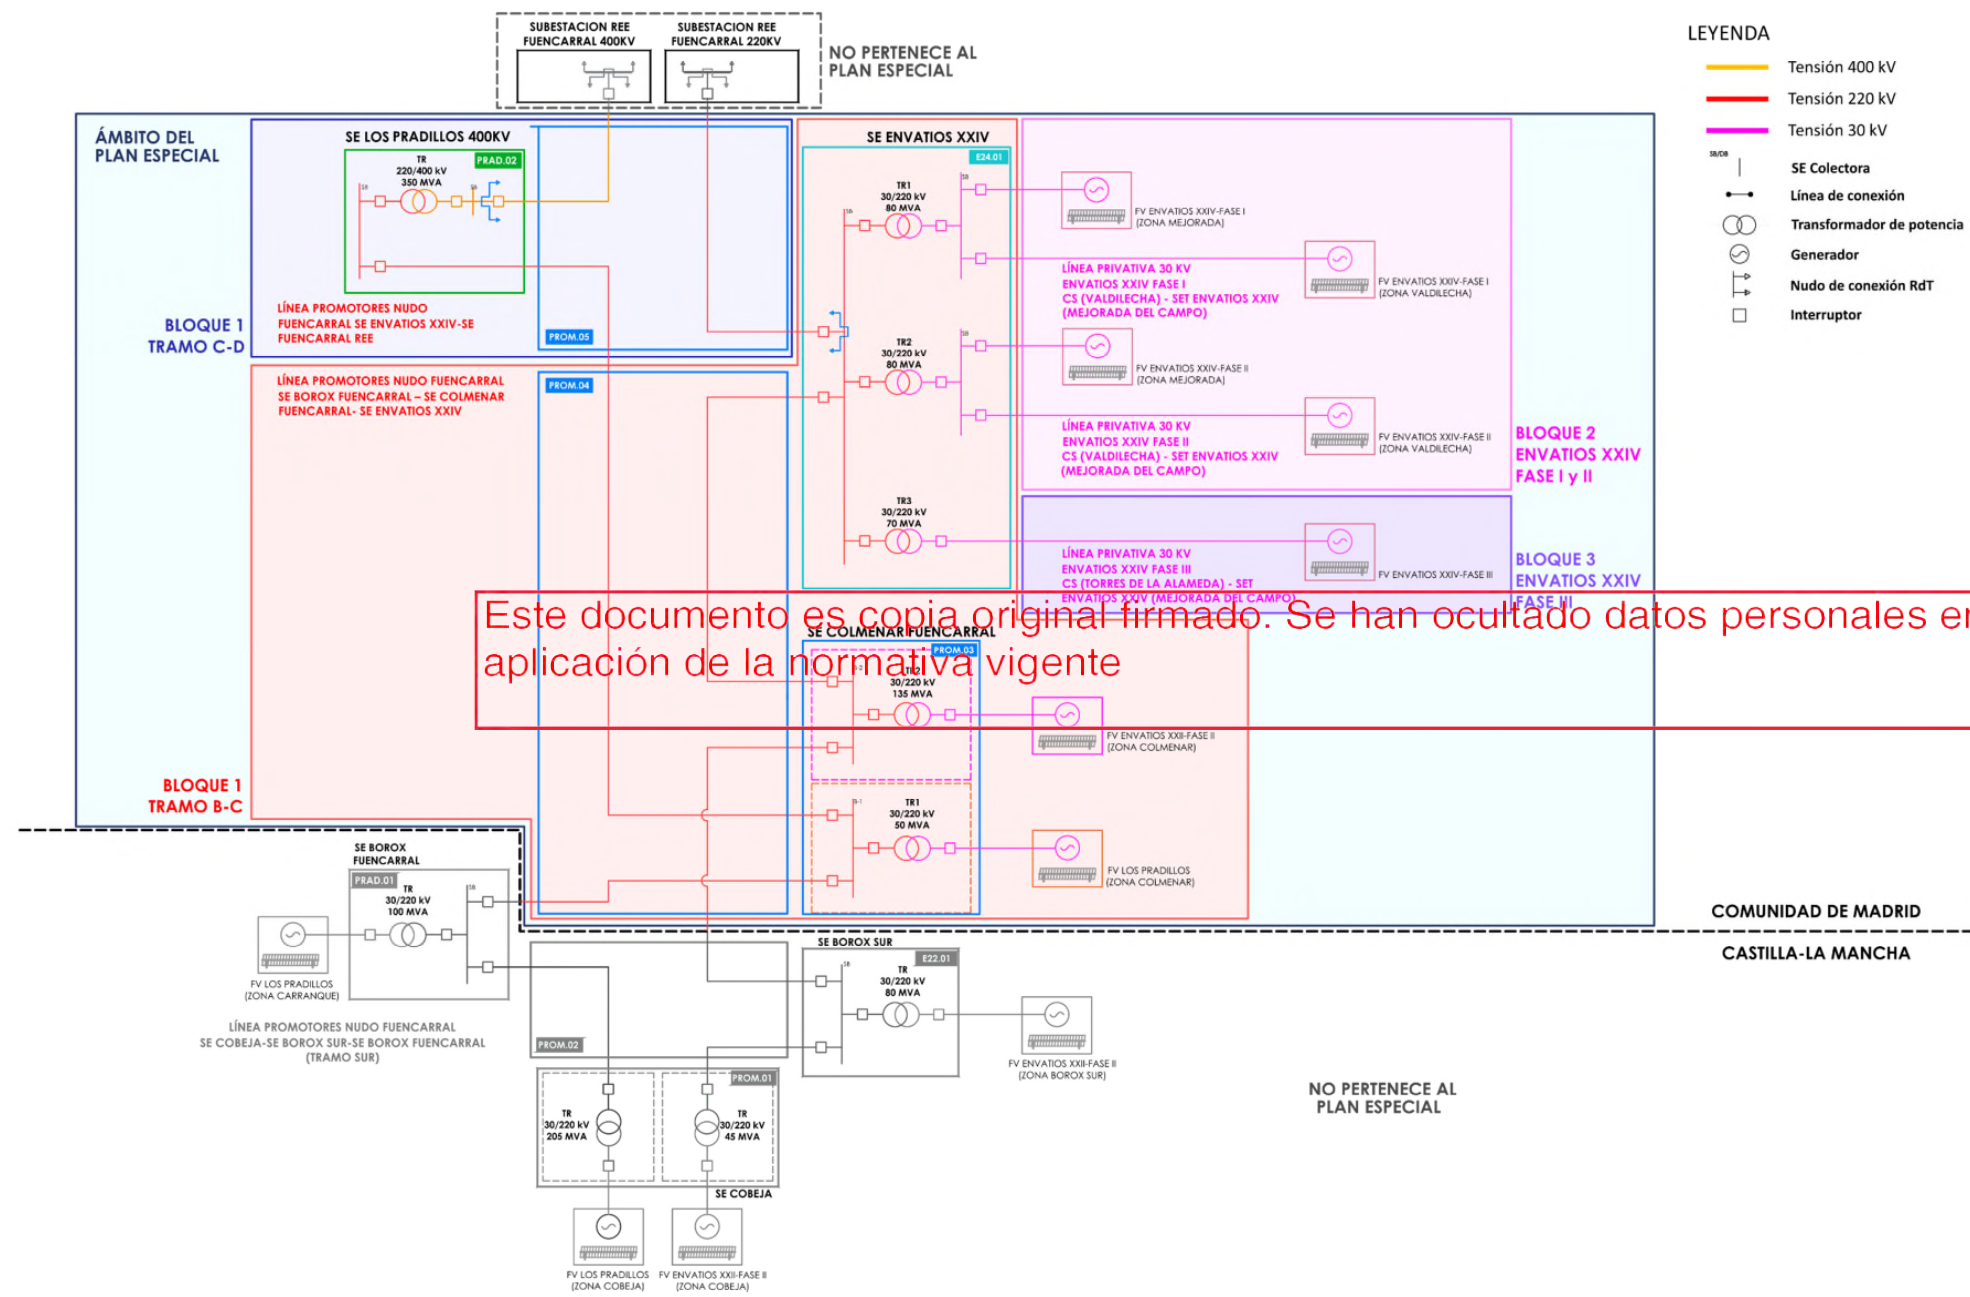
SUBESTACION REE FUENCARRAL 400KV
SUBESTACION REE FUENCARRAL 220KV
NO PERTENECE AL PLAN ESPECIAL

LEYENDA
Tensión 400 kV
Tensión 220 kV
Tensión 30 kV
SB/DB
SE Colectora
Línea de conexión
Transformador de potencia
Generador
Nudo de conexión RdT
Interruptor

ÁMBITO DEL PLAN ESPECIAL

SE LOS PRADILLOS 400KV
TR 220/400 kV 350 MVA
PRAD.02
SB
LÍNEA PROMOTORES NUDO FUENCARRAL SE ENVATIOS XXIV-SE FUENCARRAL REE
PROM.05
BLOQUE 1 TRAMO C-D

SE ENVATIOS XXIV
E24.01
TR1 30/220 kV 80 MVA
SB
FV ENVATIOS XXIV-FASE I (ZONA MEJORADA)
LÍNEA PRIVATIVA 30 KV ENVATIOS XXIV FASE I CS (VALDILECHA) - SET ENVATIOS XXIV (MEJORADA DEL CAMPO)
FV ENVATIOS XXIV-FASE I (ZONA VALDILECHA)
TR2 30/220 kV 80 MVA
FV ENVATIOS XXIV-FASE II (ZONA MEJORADA)
LÍNEA PRIVATIVA 30 KV ENVATIOS XXIV FASE II CS (VALDILECHA) - SET ENVATIOS XXIV (MEJORADA DEL CAMPO)
FV ENVATIOS XXIV-FASE II (ZONA VALDILECHA)
BLOQUE 2 ENVATIOS XXIV FASE I y II
TR3 30/220 kV 70 MVA
LÍNEA PRIVATIVA 30 KV ENVATIOS XXIV FASE III CS (TORRES DE LA ALAMEDA) - SET ENVATIOS XXIV (MEJORADA DEL CAMPO)
FV ENVATIOS XXIV-FASE III
BLOQUE 3 ENVATIOS XXIV FASE III

LÍNEA PROMOTORES NUDO FUENCARRAL SE BOROX FUENCARRAL – SE COLMENAR FUENCARRAL- SE ENVATIOS XXIV
PROM.04

Este documento es copia original firmado. Se han ocultado datos personales en aplicación de la normativa vigente

SE COLMENAR FUENCARRAL
PROM.03
TR2 30/220 kV 135 MVA
FV ENVATIOS XXII-FASE II (ZONA COLMENAR)
TR1 30/220 kV 50 MVA
FV LOS PRADILLOS (ZONA COLMENAR)

BLOQUE 1 TRAMO B-C
COMUNIDAD DE MADRID
CASTILLA-LA MANCHA

SE BOROX FUENCARRAL
PRAD.01
TR 30/220 kV 100 MVA
FV LOS PRADILLOS (ZONA CARRANQUE)
LÍNEA PROMOTORES NUDO FUENCARRAL SE COBEJA-SE BOROX SUR-SE BOROX FUENCARRAL (TRAMO SUR)
PROM.02

SE BOROX SUR
E22.01
TR 30/220 kV 80 MVA
FV ENVATIOS XXII-FASE II (ZONA BOROX SUR)

PROM.01
TR 30/220 kV 205 MVA
TR 30/220 kV 45 MVA
SE COBEJA
FV LOS PRADILLOS (ZONA COBEJA)
FV ENVATIOS XXII-FASE II (ZONA COBEJA)

NO PERTENECE AL PLAN ESPECIAL